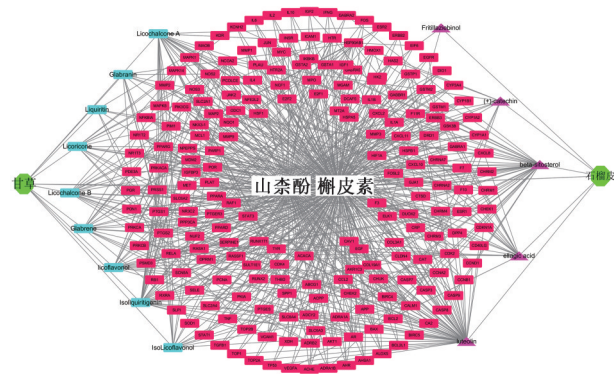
甘草

石榴皮

山柰酚 槲皮素

Licochalcone A

Glabranin

Liquiritin

Licoricone

Licochalcone B

Glabrene

Isoflavonol

Isoliquiritigenin

IsoLicoflavonol

Fritillaziebinol

(+)-catechin

beta-sitosterol

ellagic acid

luteolin

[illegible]